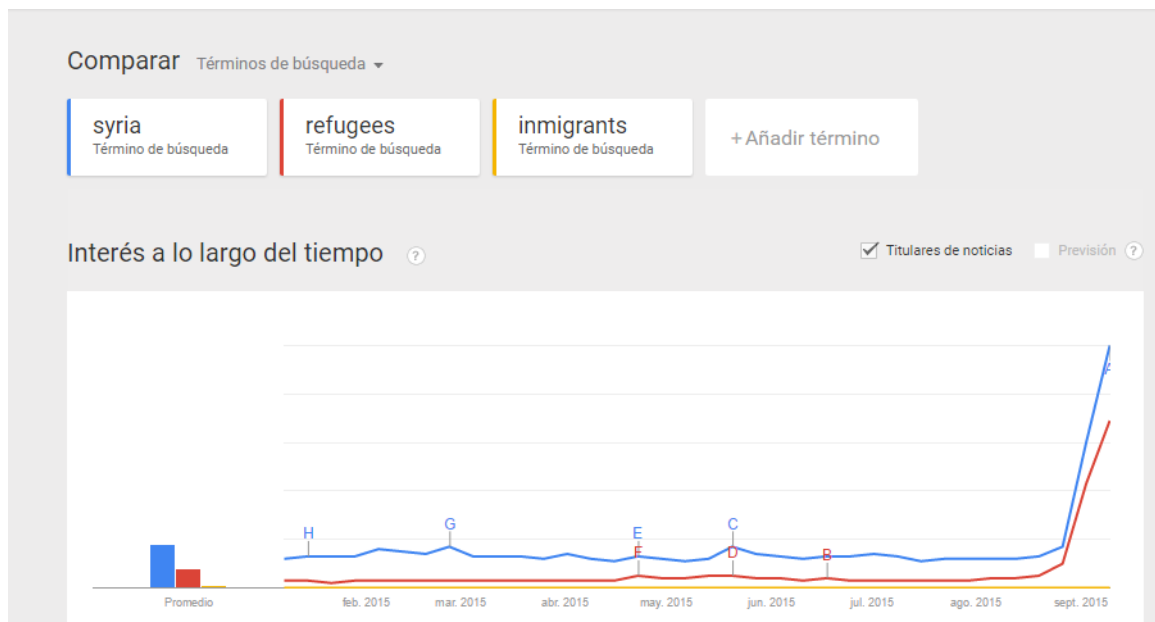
Comparar Términos de búsqueda

syria
Término de búsqueda

refugees
Término de búsqueda

inmigrants
Término de búsqueda

+ Añadir término

Interés a lo largo del tiempo ?

Titulares de noticias

Previsión ?

H G E F C D B A

Promedio

feb. 2015 mar. 2015 abr. 2015 may. 2015 jun. 2015 jul. 2015 ago. 2015 sept. 2015